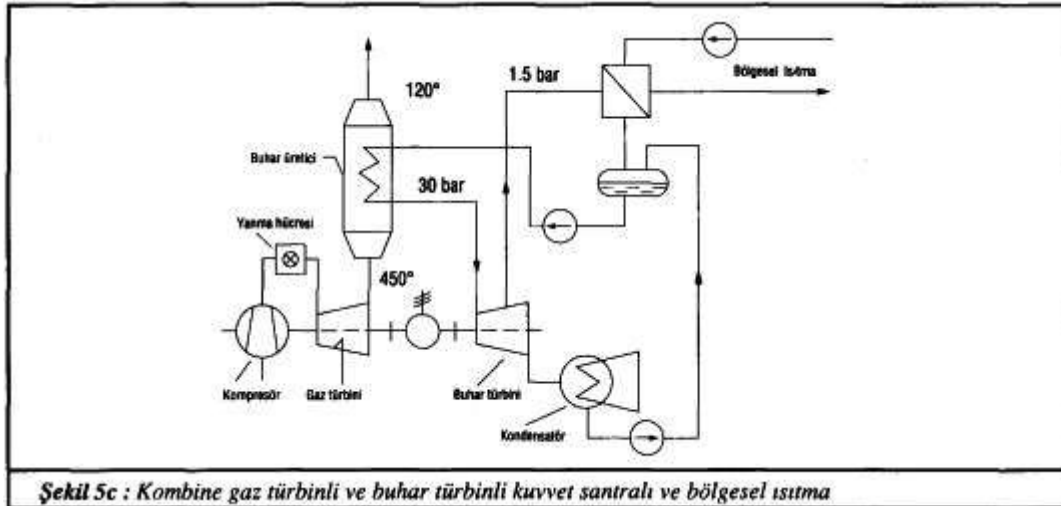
120°

1.5 bar

Bölgesel ısıtma

Buhar üretici

30 bar

Yanma hücresi

450°

Kompresör

Gaz türbini

Buhar türbini

Kondensatör

**Şekil 5c :** *Kombine gaz türbinli ve buhar türbinli kuvvet santralı ve bölgesel ısıtma*